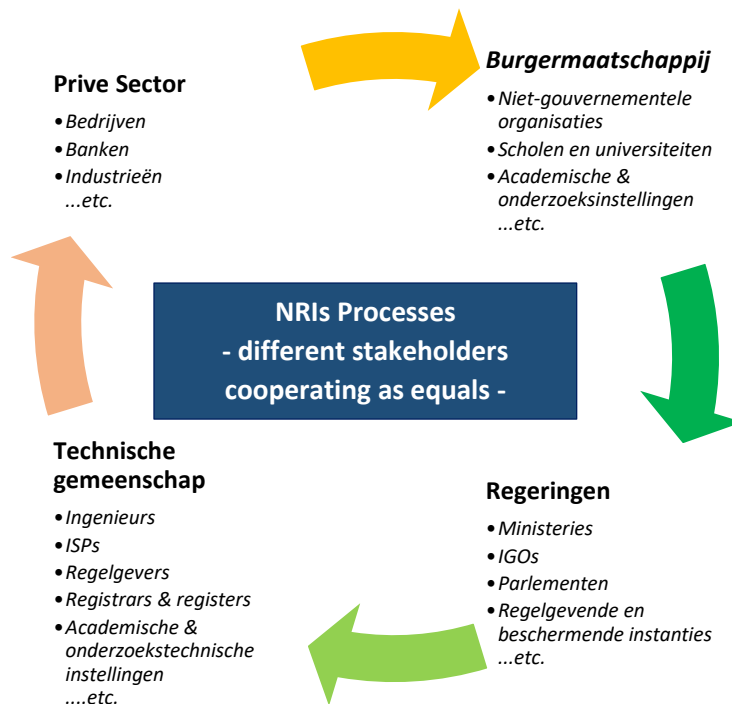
**Prive Sector**
• Bedrijven
• Banken
• Industrieën
...etc.

**Burgermaatschappij**
• Niet-gouvernementele organisaties
• Scholen en universiteiten
• Academische & onderzoeksinstellingen
...etc.

**NRIs Processes**
**- different stakeholders cooperating as equals -**

**Technische gemeenschap**
• Ingenieurs
• ISPs
• Regelgevers
• Registrars & registers
• Academische & onderzoekstechnische instellingen
....etc.

**Regeringen**
• Ministeries
• IGOs
• Parlementen
• Regelgevende en beschermende instanties
...etc.